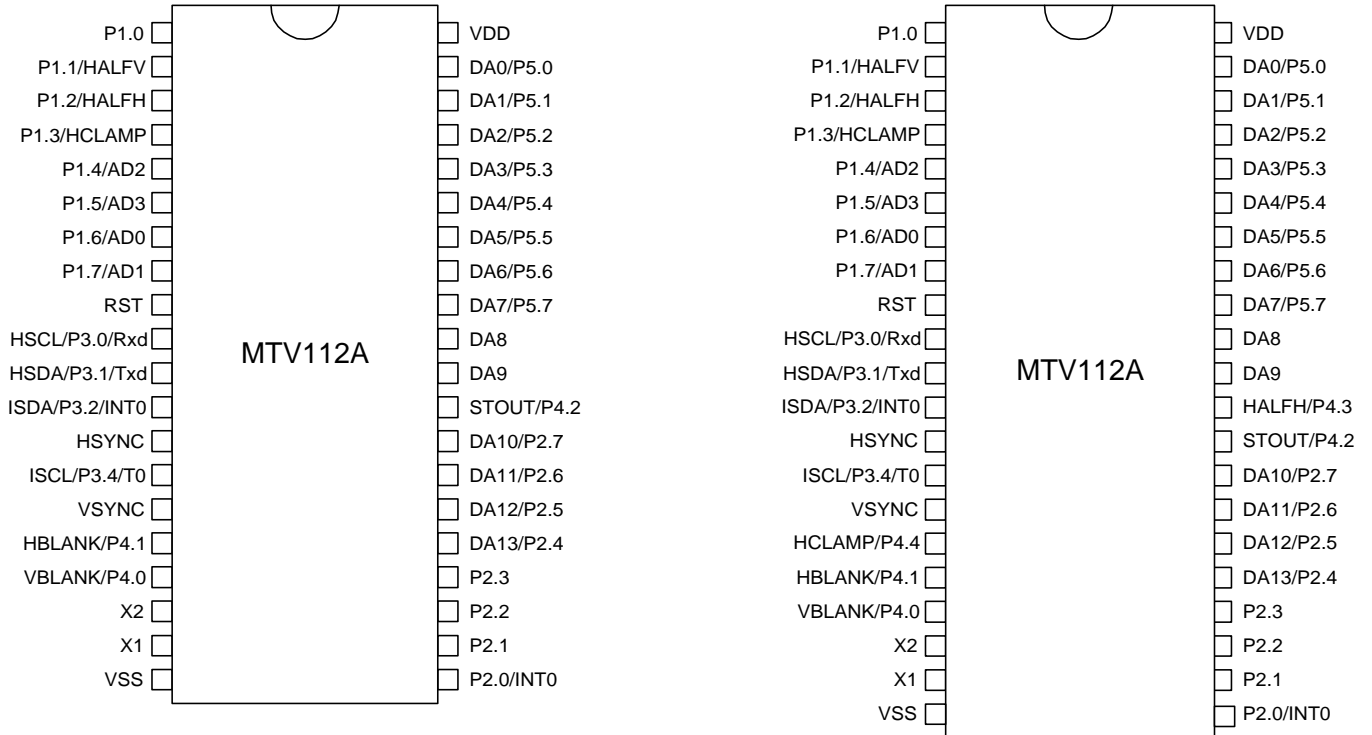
P1.0
P1.1/HALFV
P1.2/HALFH
P1.3/HCLAMP
P1.4/AD2
P1.5/AD3
P1.6/AD0
P1.7/AD1
RST
HSCL/P3.0/Rxd
HSDA/P3.1/Txd
ISDA/P3.2/INT0
HSYNC
ISCL/P3.4/T0
VSYNC
HBLANK/P4.1
VBLANK/P4.0
X2
X1
VSS

MTV112A

VDD
DA0/P5.0
DA1/P5.1
DA2/P5.2
DA3/P5.3
DA4/P5.4
DA5/P5.5
DA6/P5.6
DA7/P5.7
DA8
DA9
STOUT/P4.2
DA10/P2.7
DA11/P2.6
DA12/P2.5
DA13/P2.4
P2.3
P2.2
P2.1
P2.0/INT0

P1.0
P1.1/HALFV
P1.2/HALFH
P1.3/HCLAMP
P1.4/AD2
P1.5/AD3
P1.6/AD0
P1.7/AD1
RST
HSCL/P3.0/Rxd
HSDA/P3.1/Txd
ISDA/P3.2/INT0
HSYNC
ISCL/P3.4/T0
VSYNC
HCLAMP/P4.4
HBLANK/P4.1
VBLANK/P4.0
X2
X1
VSS

MTV112A

VDD
DA0/P5.0
DA1/P5.1
DA2/P5.2
DA3/P5.3
DA4/P5.4
DA5/P5.5
DA6/P5.6
DA7/P5.7
DA8
DA9
HALFH/P4.3
STOUT/P4.2
DA10/P2.7
DA11/P2.6
DA12/P2.5
DA13/P2.4
P2.3
P2.2
P2.1
P2.0/INT0